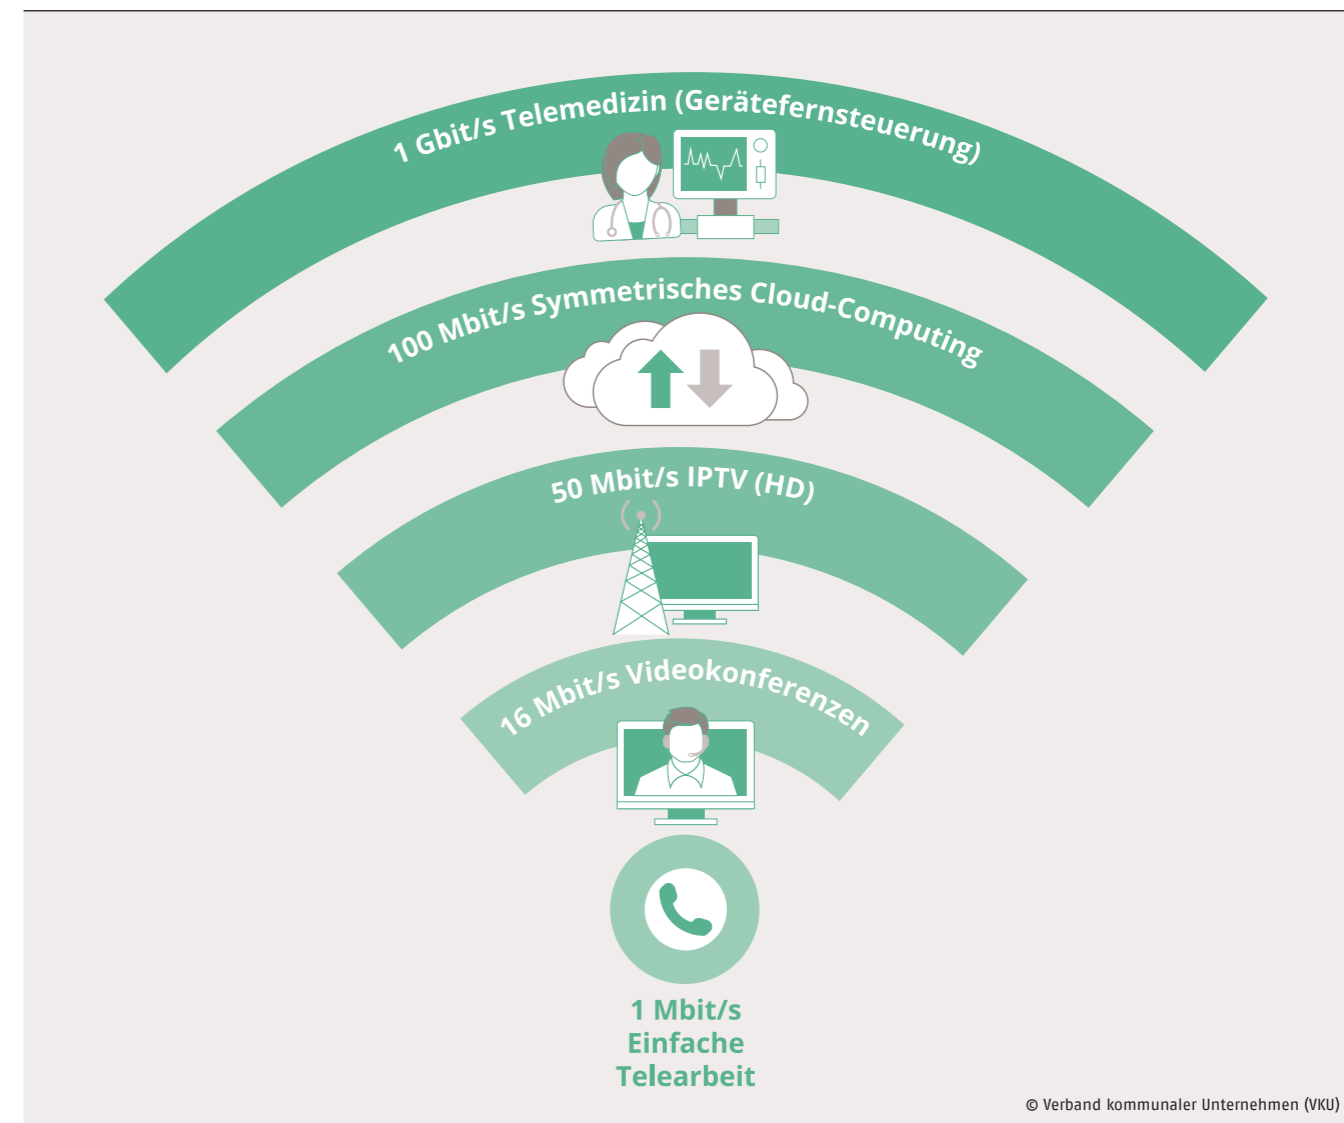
1 Gbit/s Telemedizin (Gerätefernsteuerung)

100 Mbit/s Symmetrisches Cloud-Computing

50 Mbit/s IPTV (HD)

16 Mbit/s Videokonferenzen

1 Mbit/s
Einfache
Telearbeit

© Verband kommunaler Unternehmen (VKU)